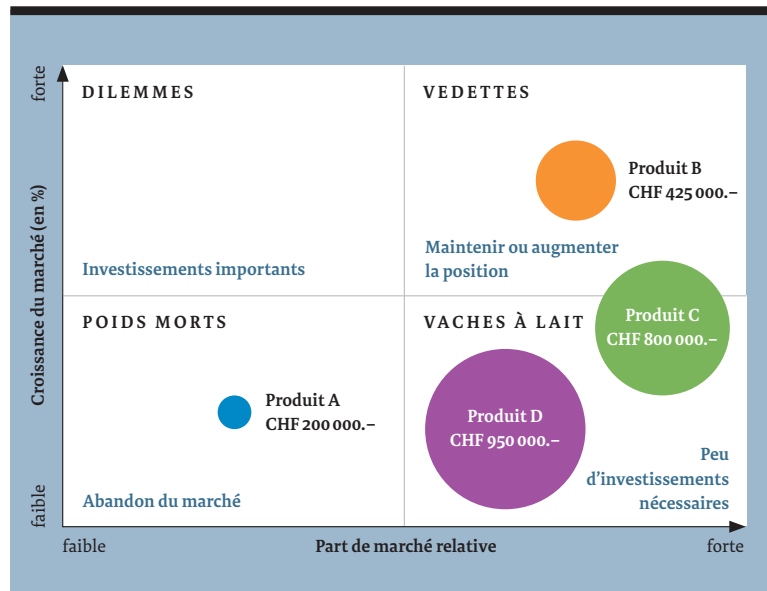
forte

Croissance du marché (en %)

faible

DILEMMES

Investissements importants

VEDETTES

Produit B
CHF 425 000.–

Maintenir ou augmenter la position

POIDS MORTS

Produit A
CHF 200 000.–

Abandon du marché

VACHES À LAIT

Produit C
CHF 800 000.–

Produit D
CHF 950 000.–

Peu d'investissements nécessaires

faible

Part de marché relative

forte